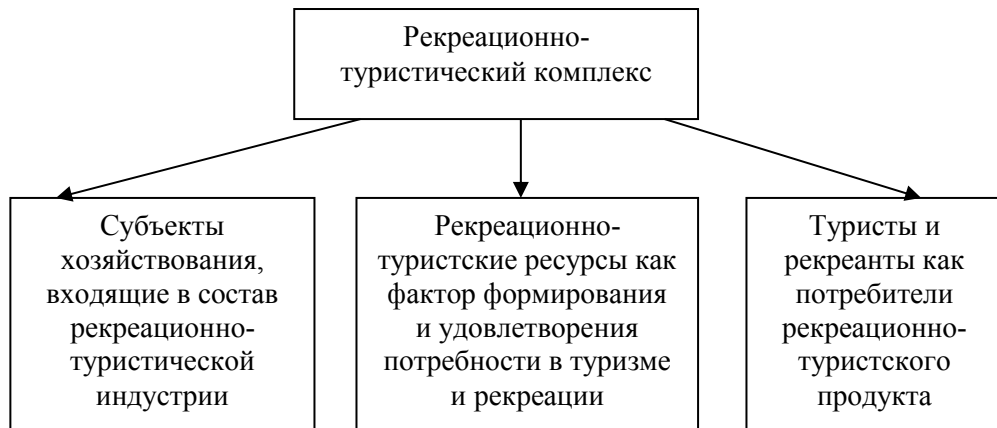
Рекреационно-туристический комплекс

Субъекты хозяйствования, входящие в состав рекреационно-туристической индустрии

Рекреационно-туристские ресурсы как фактор формирования и удовлетворения потребности в туризме и рекреации

Туристы и рекреанты как потребители рекреационно-туристского продукта